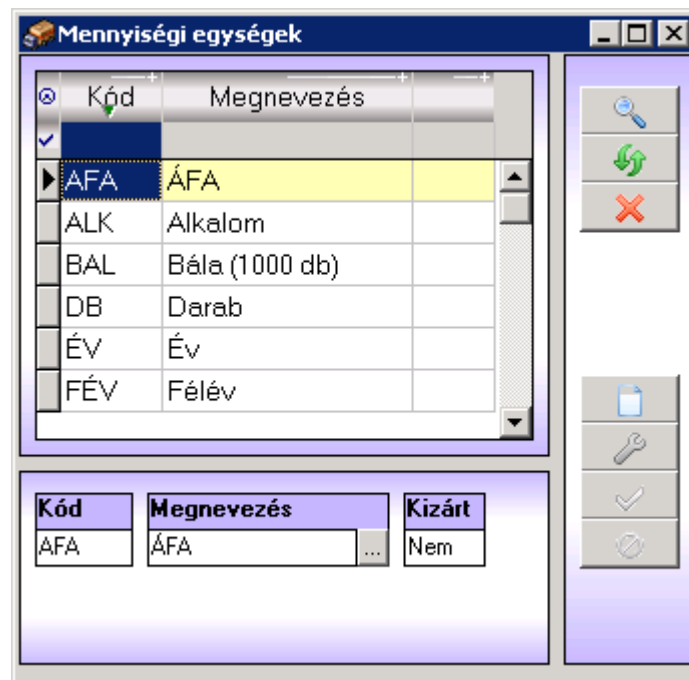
Mennyiségi egységek

| Kód | Megnevezés | |
|---|---|---|
| AFA | ÁFA | |
| ALK | Alkalom | |
| BAL | Bála (1000 db) | |
| DB | Darab | |
| ÉV | Év | |
| FÉV | Félév | |

Kód
AFA
Megnevezés
ÁFA
...
Kizárt
Nem